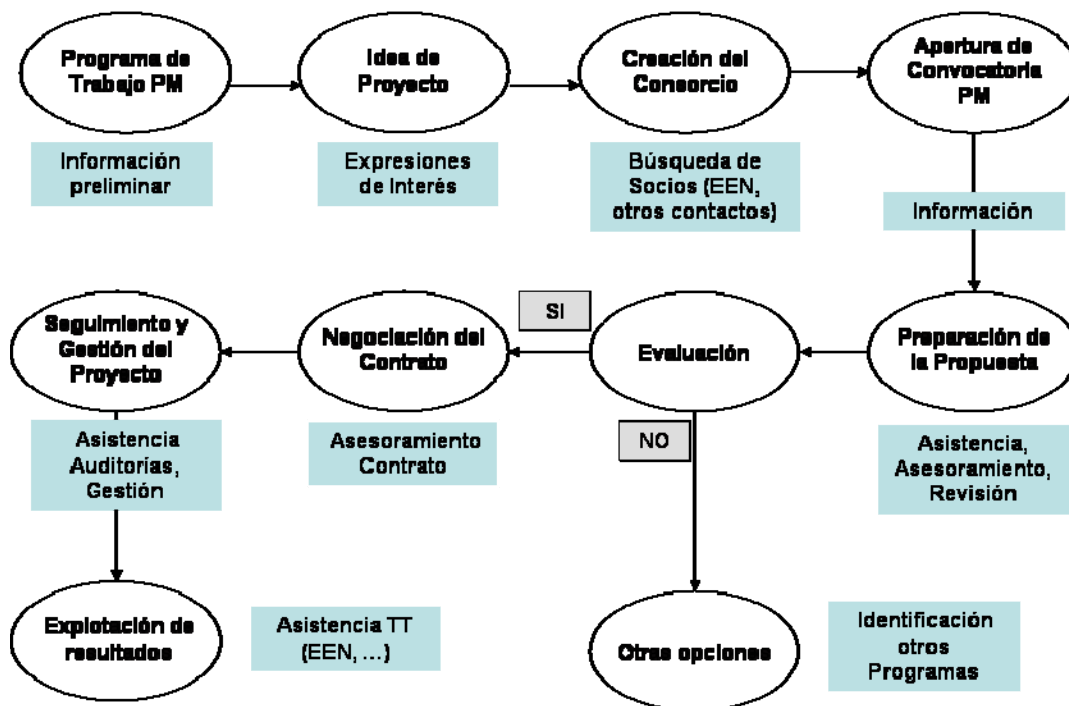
Programa de Trabajo PM

Información preliminar

Idea de Proyecto

Expresiones de Interés

Creación del Consorcio

Búsqueda de Socios (EEN, otros contactos)

Apertura de Convocatoria PM

Información

Preparación de la Propuesta

Asistencia, Asesoramiento, Revisión

Evaluación

SI

NO

Negociación del Contrato

Asesoramiento Contrato

Seguimiento y Gestión del Proyecto

Asistencia Auditorías, Gestión

Explotación de resultados

Asistencia TT (EEN, ...)

Otras opciones

Identificación otros Programas